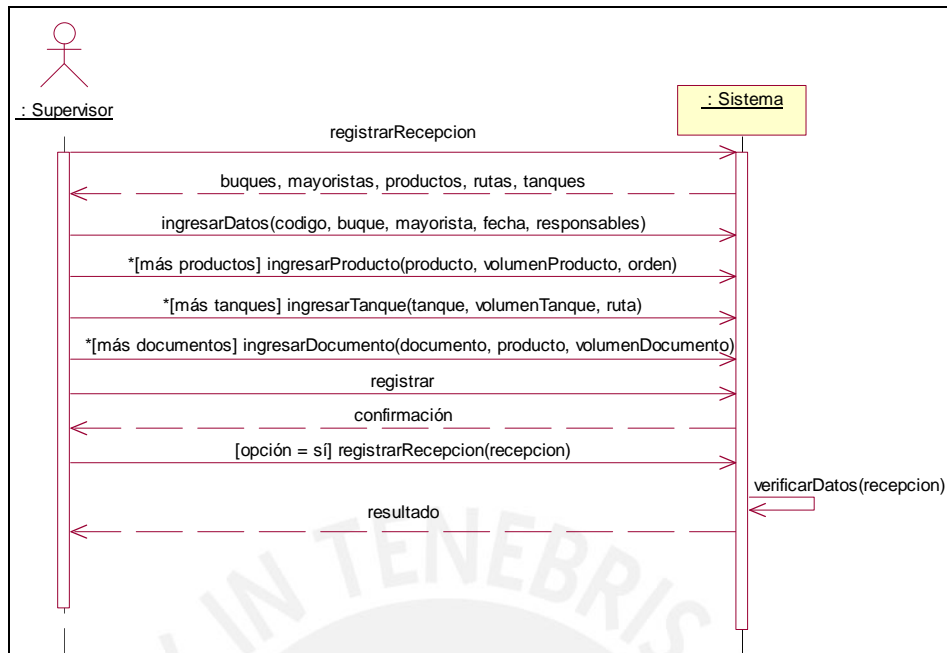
: Supervisor

: Sistema

registrarRecepcion

buques, mayoristas, productos, rutas, tanques

ingresarDatos(codigo, buque, mayorista, fecha, responsables)

*[más productos] ingresarProducto(producto, volumenProducto, orden)

*[más tanques] ingresarTanque(tanque, volumenTanque, ruta)

*[más documentos] ingresarDocumento(documento, producto, volumenDocumento)

registrar

confirmación

[opción = sí] registrarRecepcion(recepcion)

verificarDatos(recepcion)

resultado

IN TENEBRIS